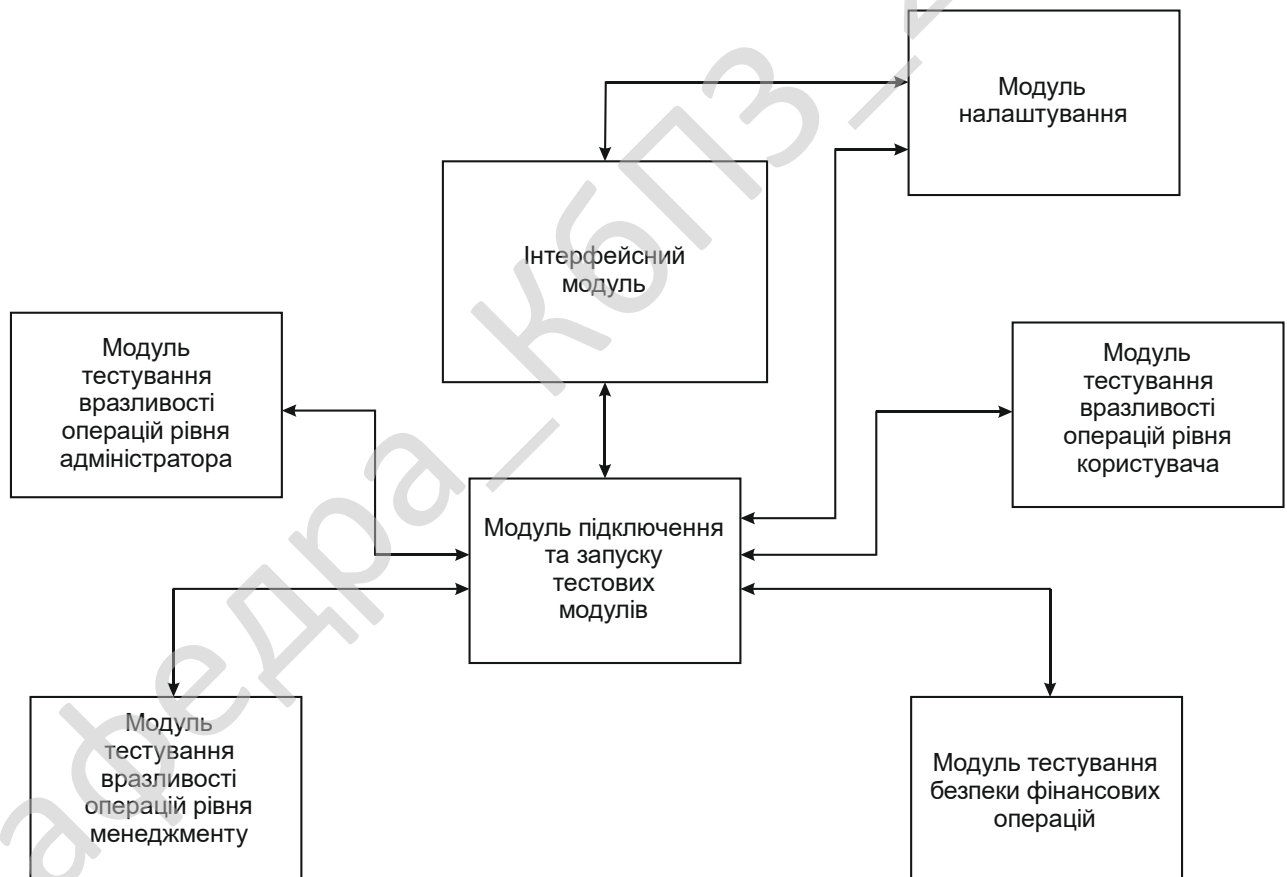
Модуль налаштування

Інтерфейсний модуль

Модуль тестування вразливості операцій рівня адміністратора

Модуль тестування вразливості операцій рівня користувача

Модуль підключення та запуску тестових модулів

Модуль тестування вразливості операцій рівня менеджменту

Модуль тестування безпеки фінансових операцій

афедра – кбпз –